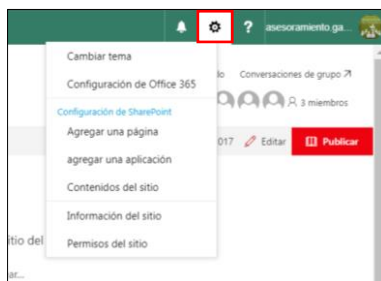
? asesoramiento.ga...

Cambiar tema
Configuración de Office 365
Configuración de SharePoint
Agregar una página
agregar una aplicación
Contenidos del sitio
Información del sitio
Permisos del sitio

lo Conversaciones de grupo ↗
3 miembros
017 Editar Publicar
itio del
ar...